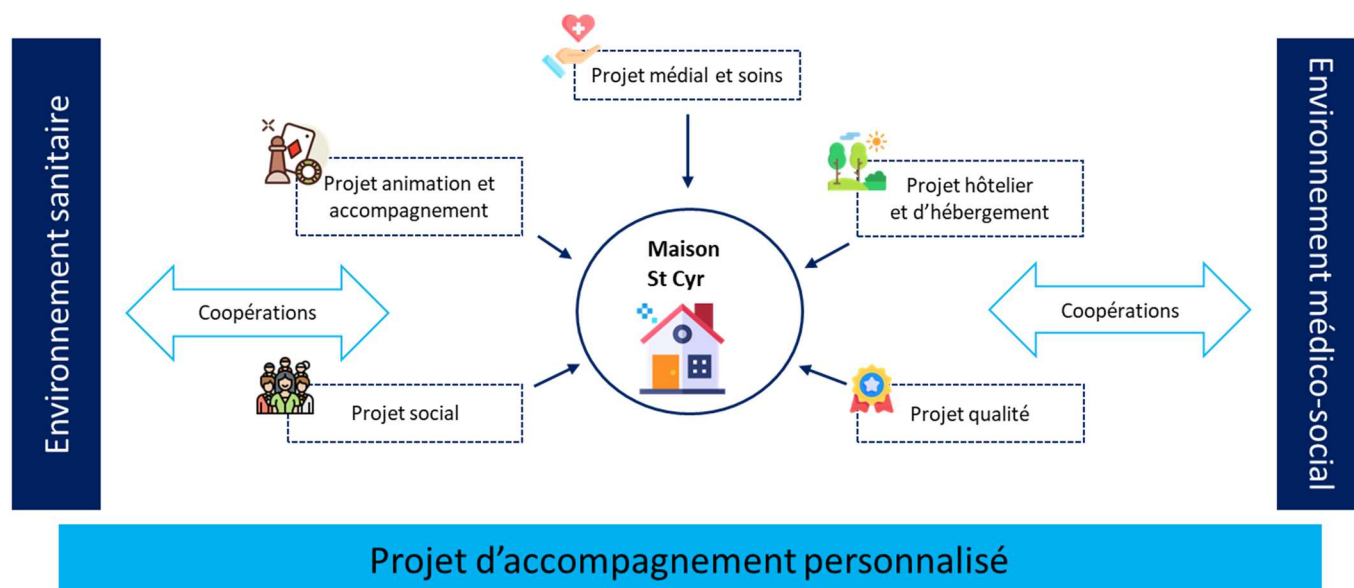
Environnement sanitaire

Projet médial et soins

Projet animation et accompagnement

Projet hôtelier et d'hébergement

Maison St Cyr

Coopérations

Coopérations

Projet social

Projet qualité

Environnement médico-social

Projet d'accompagnement personnalisé